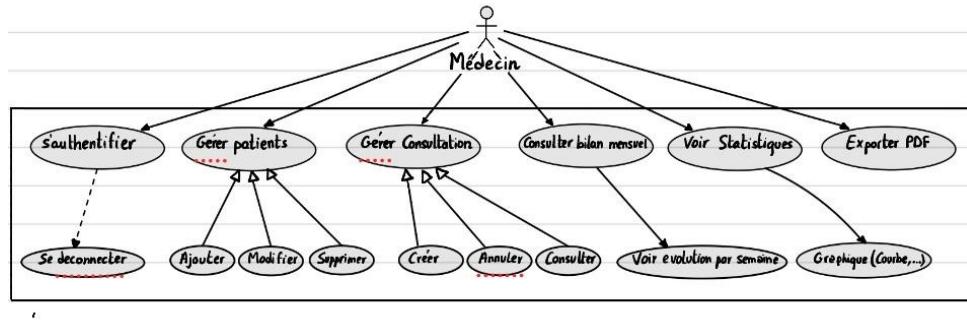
Médecin

s'authentifier

Gérer patients

Gérer Consultation

Consulter bilan mensuel

Voir Statistiques

Exporter PDF

Se deconnecter

Ajouter

Modifier

Supprimer

Créer

Annuler

Consulter

Voir evolution par semaine

Graphique (Courbe,...)